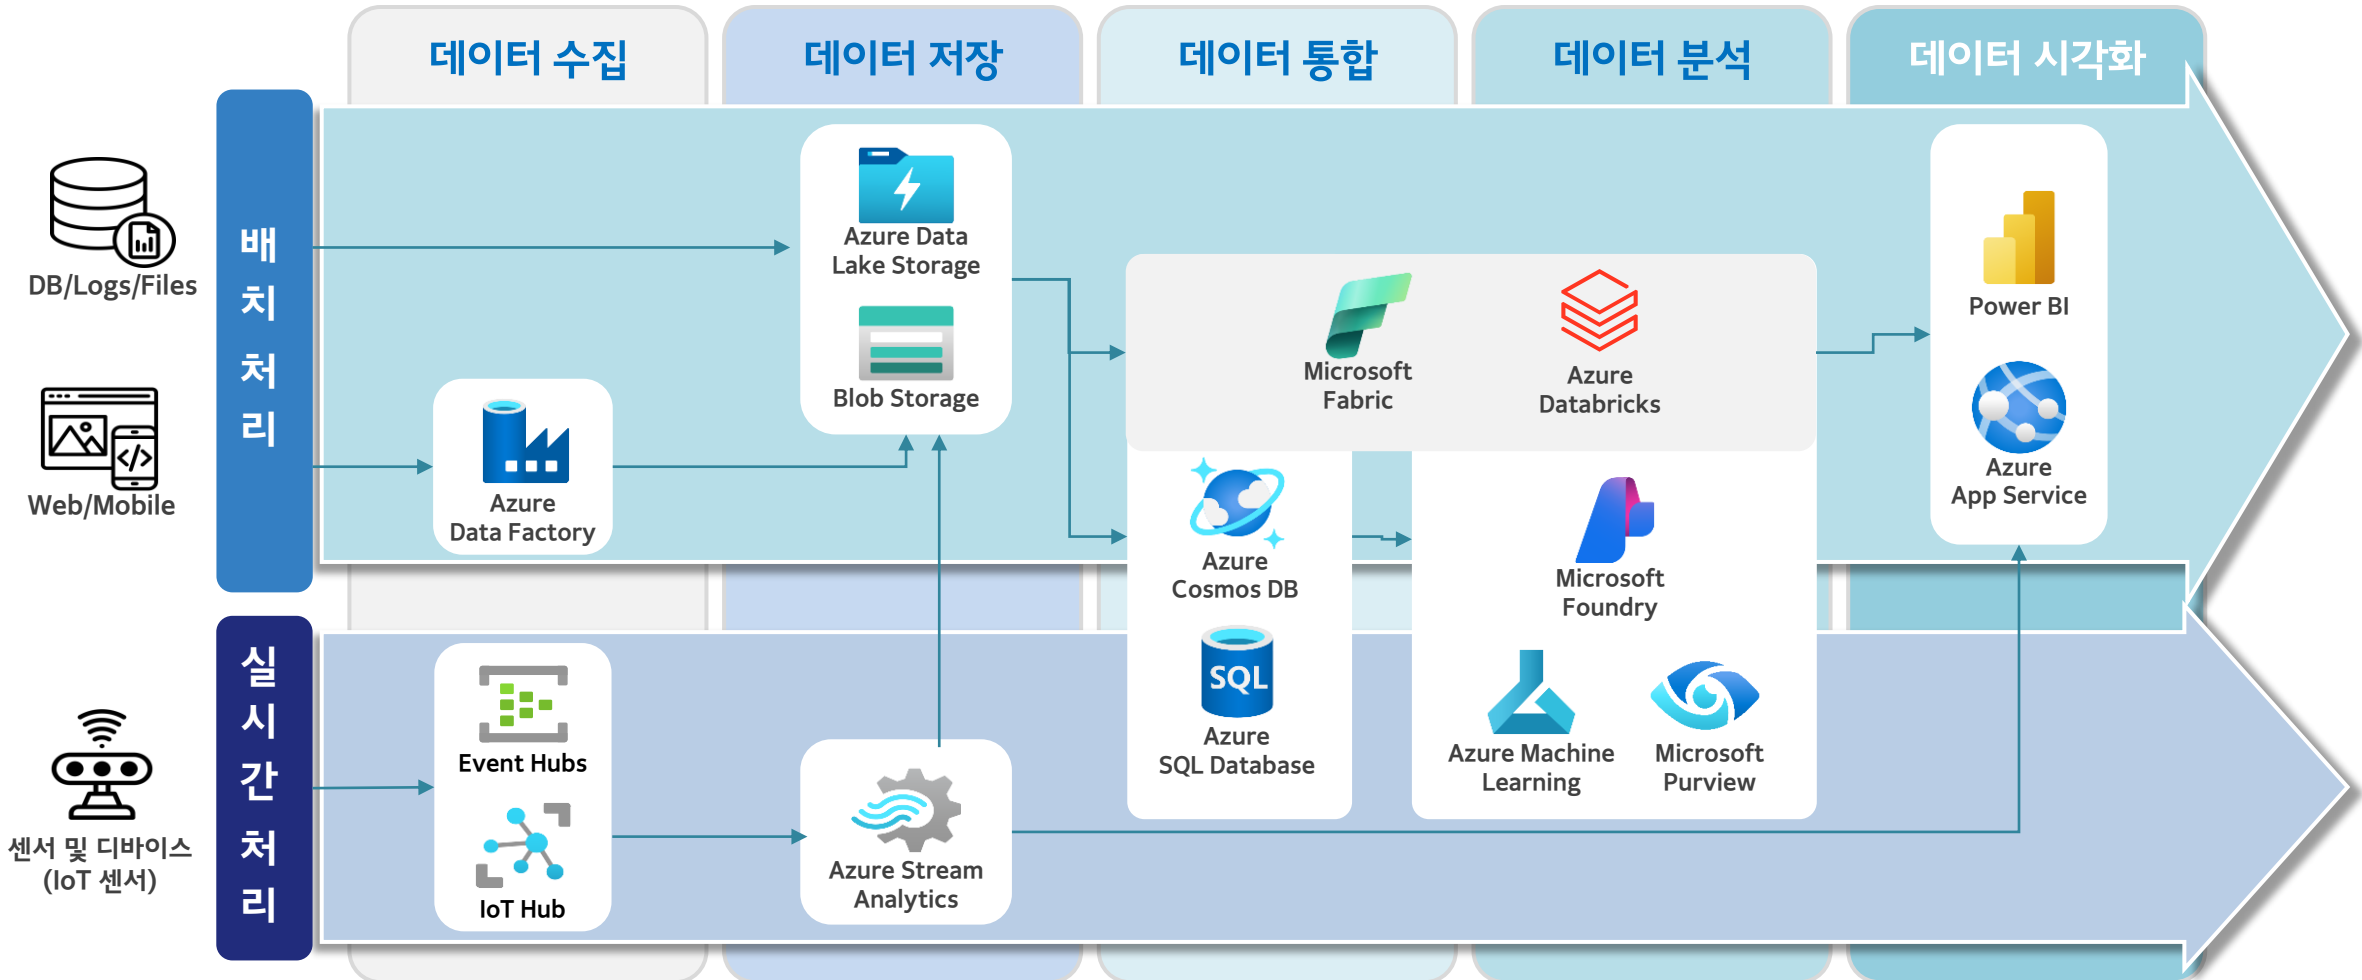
데이터 수집

데이터 저장

데이터 통합

데이터 분석

데이터 시각화

DB/Logs/Files

Web/Mobile

센서 및 디바이스 (IoT 센서)

배치 처리

실시간 처리

Azure Data Lake Storage

Blob Storage

Azure Data Factory

Microsoft Fabric

Azure Databricks

Azure Cosmos DB

Azure SQL Database

Microsoft Foundry

Azure Machine Learning

Microsoft Purview

Power BI

Azure App Service

Event Hubs

IoT Hub

Azure Stream Analytics